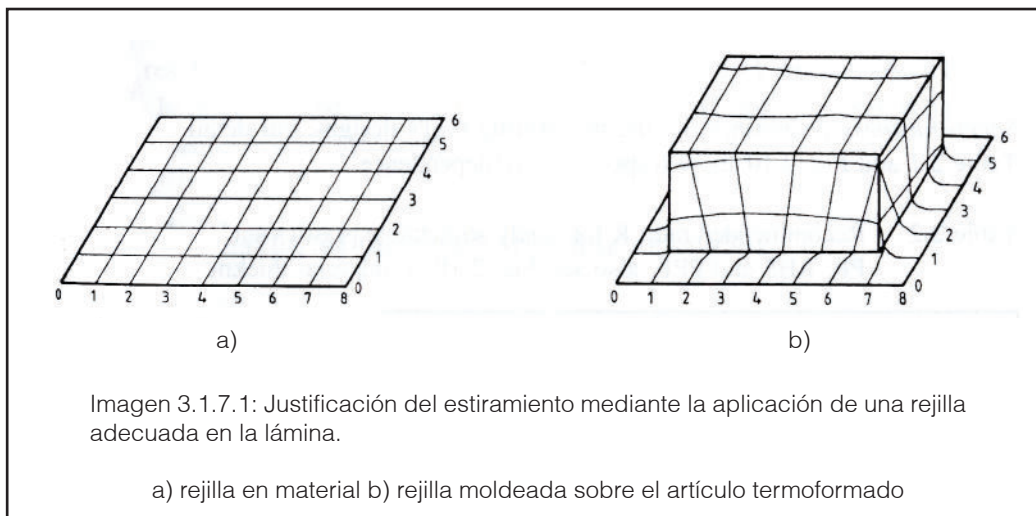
0 1 2 3 4 5 6 7 8
0 1 2 3 4 5 6

a)

0 1 2 3 4 5 6 7 8
0 1 2 3 4 5 6

b)

Imagen 3.1.7.1: Justificación del estiramiento mediante la aplicación de una rejilla adecuada en la lámina.

a) rejilla en material b) rejilla moldeada sobre el artículo termoformado